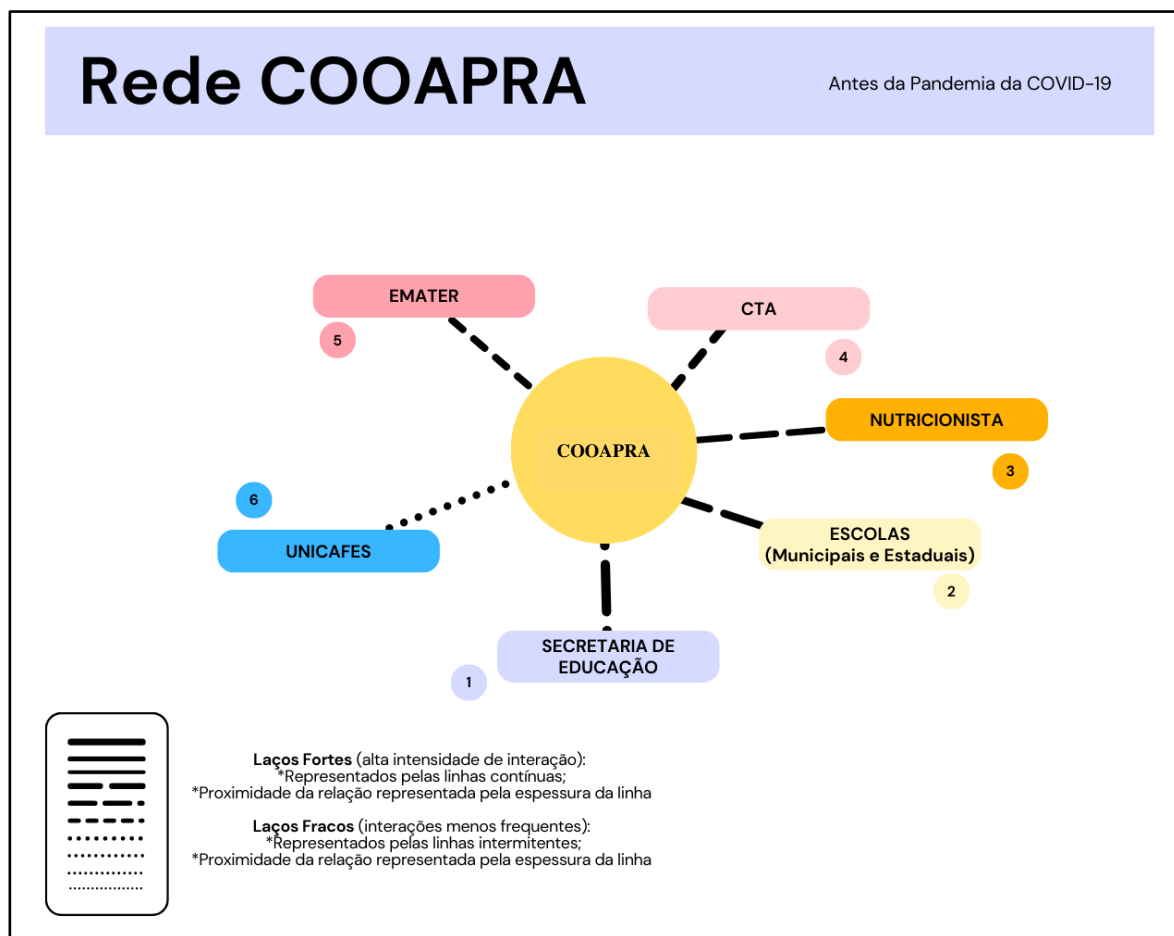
Rede COOAPRA

Antes da Pandemia da COVID-19

EMATER

5

CTA

4

COOAPRA

NUTRICIONISTA

3

6

UNICAFES

ESCOLAS
(Municipais e Estaduais)

2

SECRETARIA DE EDUCAÇÃO

1

**Laços Fortes** (alta intensidade de interação):
*Representados pelas linhas contínuas;
*Proximidade da relação representada pela espessura da linha

**Laços Fracos** (interações menos frequentes):
*Representados pelas linhas intermitentes;
*Proximidade da relação representada pela espessura da linha